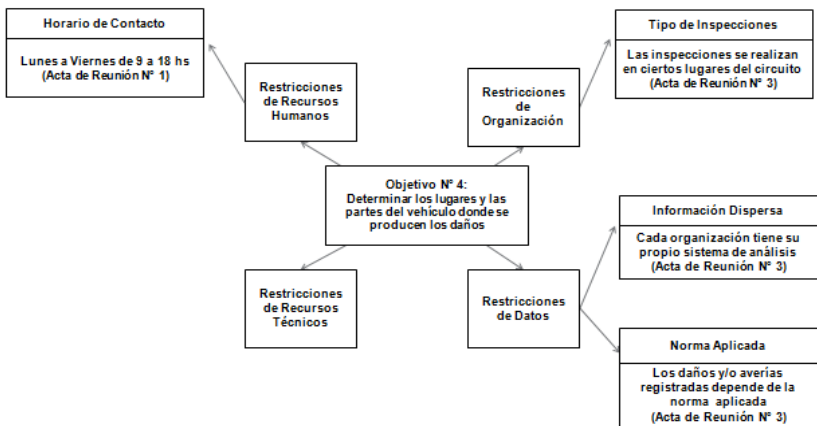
Horario de Contacto

Lunes a Viernes de 9 a 18 hs (Acta de Reunión N° 1)

Restricciones de Recursos Humanos

Restricciones de Organización

Tipo de Inspecciones

Las inspecciones se realizan en ciertos lugares del circuito (Acta de Reunión N° 3)

Objetivo N° 4: Determinar los lugares y las partes del vehículo donde se producen los daños

Información Dispersa

Cada organización tiene su propio sistema de análisis (Acta de Reunión N° 3)

Restricciones de Recursos Técnicos

Restricciones de Datos

Norma Aplicada

Los daños y/o averías registradas depende de la norma aplicada (Acta de Reunión N° 3)